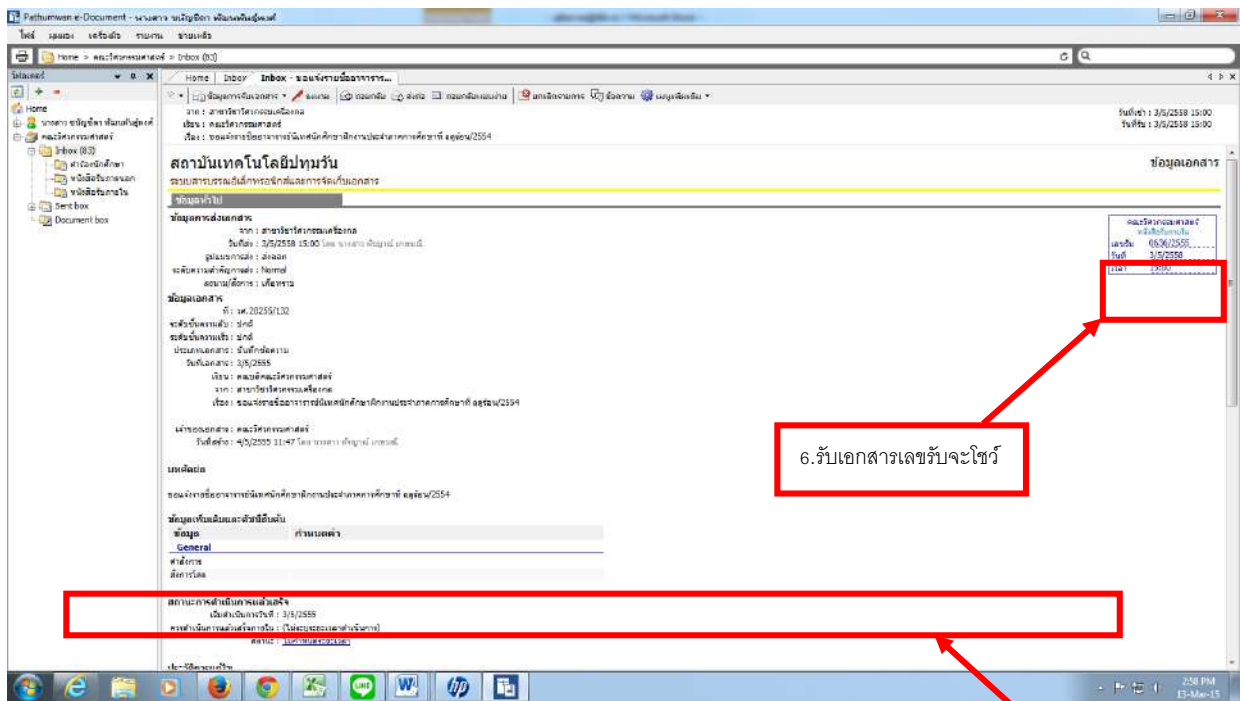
Pathumwan e-Document - นางสาว ชญิชฌิดา พันธุ์นนท์

ไฟล์ มุมมอง เครื่องมือ รายงาน ช่วยเหลือ

Home > คณะวิศวกรรมศาสตร์ > Inbox (83)

โฟลเดอร์

Home
นางสาว ชญิชฌิดา พันธุ์นนท์
คณะวิศวกรรมศาสตร์
Inbox (83)
ฝ่ายวิชาการ
หนังสือรับภายนอก
หนังสือรับภายใน
Sent box
Document box

Home | Inbox | Inbox - ขอแจ้งรายชื่ออาจารย์...

ข้อมูลการจัดเอกสาร | ลงนาม | ถอนกลับ | ส่งต่อ | ถอนกลับแลงาน | ยกเลิกงานการ | ข้อความ | เมนูเพิ่มเติม

จาก : สาขาวิชาวิศวกรรมเครื่องกล
เรียน : คณะวิศวกรรมศาสตร์
เรื่อง : ขอแจ้งรายชื่ออาจารย์นิเทศนักศึกษาฝึกงานประจำภาคการศึกษาที่ ฤดูร้อน/2554

วันที่ส่ง : 3/5/2558 15:00
วันที่รับ : 3/5/2558 15:00

สถาบันเทคโนโลยีปทุมวัน
ระบบสารบรรณอิเล็กทรอนิกส์และการจัดเก็บเอกสาร

ข้อมูลเอกสาร

ข้อมูลทั่วไป

ข้อมูลการส่งเอกสาร
จาก : สาขาวิชาวิศวกรรมเครื่องกล
วันที่ส่ง : 3/5/2558 15:00 โดย นางสาว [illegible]
รูปแบบการส่ง : ส่งออก
ระดับความสำคัญการส่ง : Normal
ลงนาม/สั่งการ : เพื่อทราบ

ข้อมูลเอกสาร
ที่ : วศ.20255/132
ระดับชั้นความลับ : ปกติ
ระดับชั้นความเร็ว : ปกติ
ประเภทเอกสาร : บันทึกข้อความ
วันที่เอกสาร : 3/5/2555
เรียน : คณบดีคณะวิศวกรรมศาสตร์
จาก : สาขาวิชาวิศวกรรมเครื่องกล
เรื่อง : ขอแจ้งรายชื่ออาจารย์นิเทศนักศึกษาฝึกงานประจำภาคการศึกษาที่ ฤดูร้อน/2554

เจ้าของเอกสาร : คณะวิศวกรรมศาสตร์
วันที่สร้าง : 4/5/2555 11:47 โดย นางสาว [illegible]

รายละเอียด
ขอแจ้งรายชื่ออาจารย์นิเทศนักศึกษาฝึกงานประจำภาคการศึกษาที่ ฤดูร้อน/2554

ข้อมูลเพิ่มเติมและตัวชี้วัดต้น

| ข้อมูล | กำหนดค่า |
|---|---|
| General | |
| คำสั่งการ | |
| สั่งการโดย | |

สถานะการดำเนินการแล้วเสร็จ
เริ่มดำเนินการวันที่ : 3/5/2555
ควรดำเนินการแล้วเสร็จภายใน : (ไม่ระบุระยะเวลาดำเนินการ)
สถานะ : ไม่กำหนดระยะเวลา

คณะวิศวกรรมศาสตร์
หนังสือรับภายใน
เลขรับ 0636/2555
วันที่ 3/5/2558
เวลา 15:00

6.รับเอกสารเลขรับจะโชว์

2:58 PM
13-Mar-15